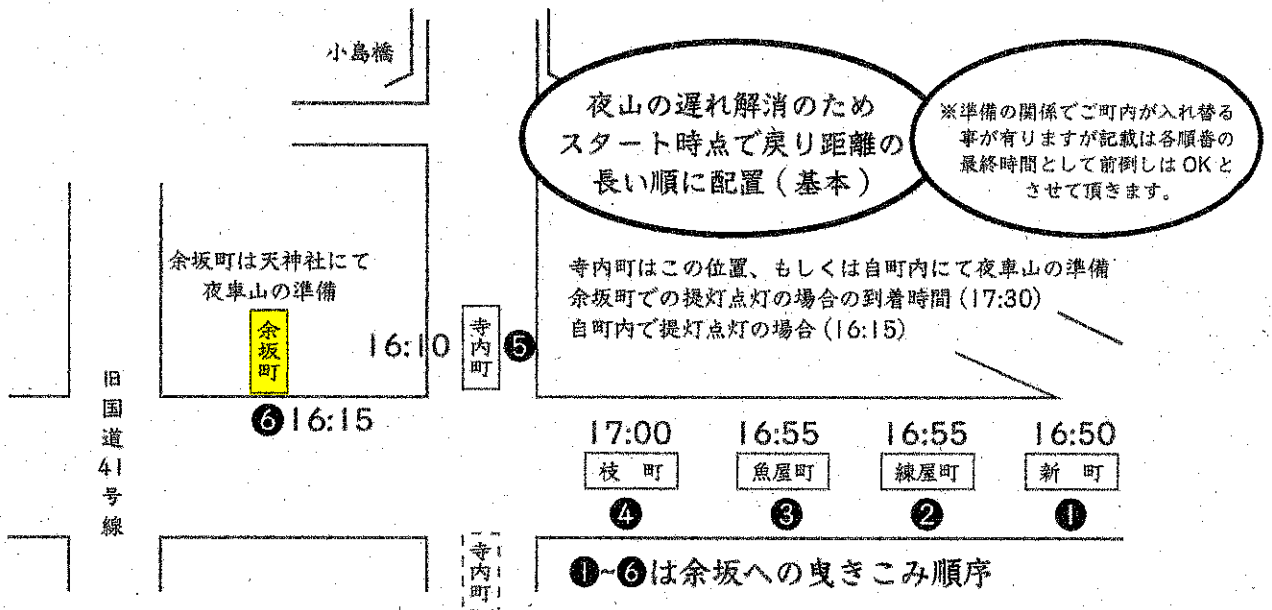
小島橋

夜山の遅れ解消のため
スタート時点で戻り距離の
長い順に配置（基本）

※準備の関係でご町内が入れ替る事が有りますが記載は各順番の最終時間として前倒しはOKとさせて頂きます。

余坂町は天神社にて
夜車山の準備

余坂町

寺内町はこの位置、もしくは自町内にて夜車山の準備
余坂町での提灯点灯の場合の到着時間（17:30）
自町内で提灯点灯の場合（16:15）

16:10 寺内町 ❺

旧国道41号線

❻16:15

17:00 枝町 ❹

16:55 魚屋町 ❸

16:55 練屋町 ❷

16:50 新町 ❶

寺内町

❶~❻は余坂への曳きこみ順序